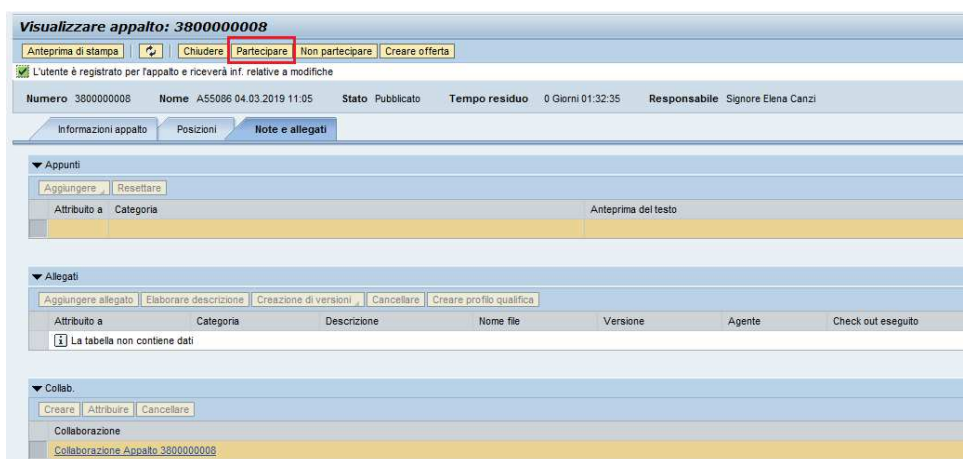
Visualizzare appalto: 3800000008

Anteprima di stampa | Chiudere | Partecipare | Non partecipare | Creare offerta

L'utente è registrato per l'appalto e riceverà inf. relative a modifiche

Numero 3800000008 Nome A55086 04.03.2019 11:05 Stato Pubblicato Tempo residuo 0 Giorni 01:32:35 Responsabile Signore Elena Canzi

Informazioni appalto | Posizioni | Note e allegati

Appunti

Aggiungere | Resettare

| Attribuito a | Categoria | Anteprima del testo |
|---|---|---|
| | | |

Allegati

Aggiungere allegato | Elaborare descrizione | Creazione di versioni | Cancellare | Creare profilo qualifica

| Attribuito a | Categoria | Descrizione | Nome file | Versione | Agente | Check out eseguito |
|---|---|---|---|---|---|---|
| La tabella non contiene dati | | | | | | |

Collab.

Creare | Attribuire | Cancellare

| Collaborazione |
|---|
| Collaborazione Appalto 3800000008 |